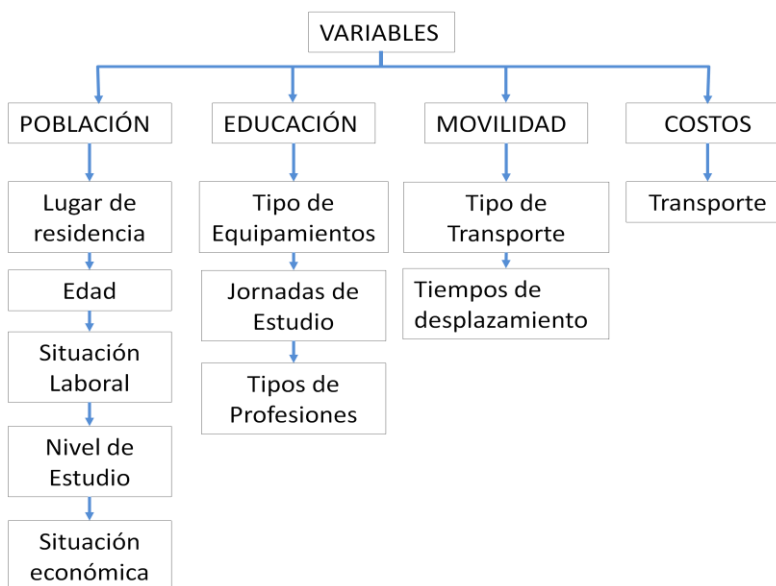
VARIABLES

POBLACIÓN

Lugar de residencia

Edad

Situación Laboral

Nivel de Estudio

Situación económica

EDUCACIÓN

Tipo de Equipamientos

Jornadas de Estudio

Tipos de Profesiones

MOVILIDAD

Tipo de Transporte

Tiempos de desplazamiento

COSTOS

Transporte